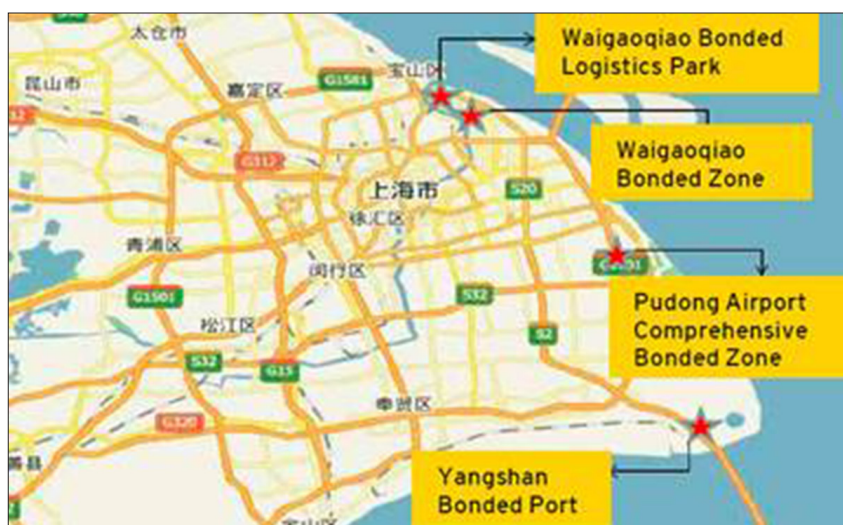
太仓市
Waigaoqiao Bonded Logistics Park
昆山市
嘉定区
G1501
宝山区
Waigaoqiao Bonded Zone
G312
上海市
S20
徐汇区
青浦区
闵行区
G1501
Pudong Airport Comprehensive Bonded Zone
G1501
S32
S2
松江区
S32
G15
奉贤区
G320
Yangshan Bonded Port